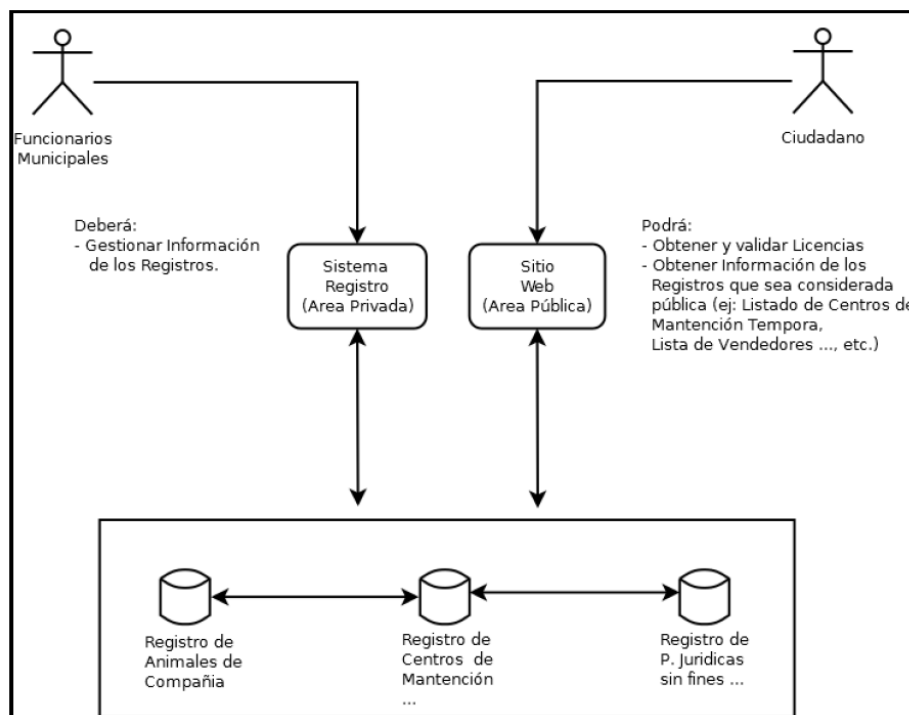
Funcionarios Municipales

Ciudadano

Deberá:
- Gestionar Información de los Registros.

Sistema Registro (Area Privada)

Sitio Web (Area Pública)

Podrá:
- Obtener y validar Licencias
- Obtener Información de los Registros que sea considerada pública (ej: Listado de Centros de Mantención Tempora, Lista de Vendedores ..., etc.)

Registro de Animales de Compañia

Registro de Centros de Mantención ...

Registro de P. Juridicas sin fines ...